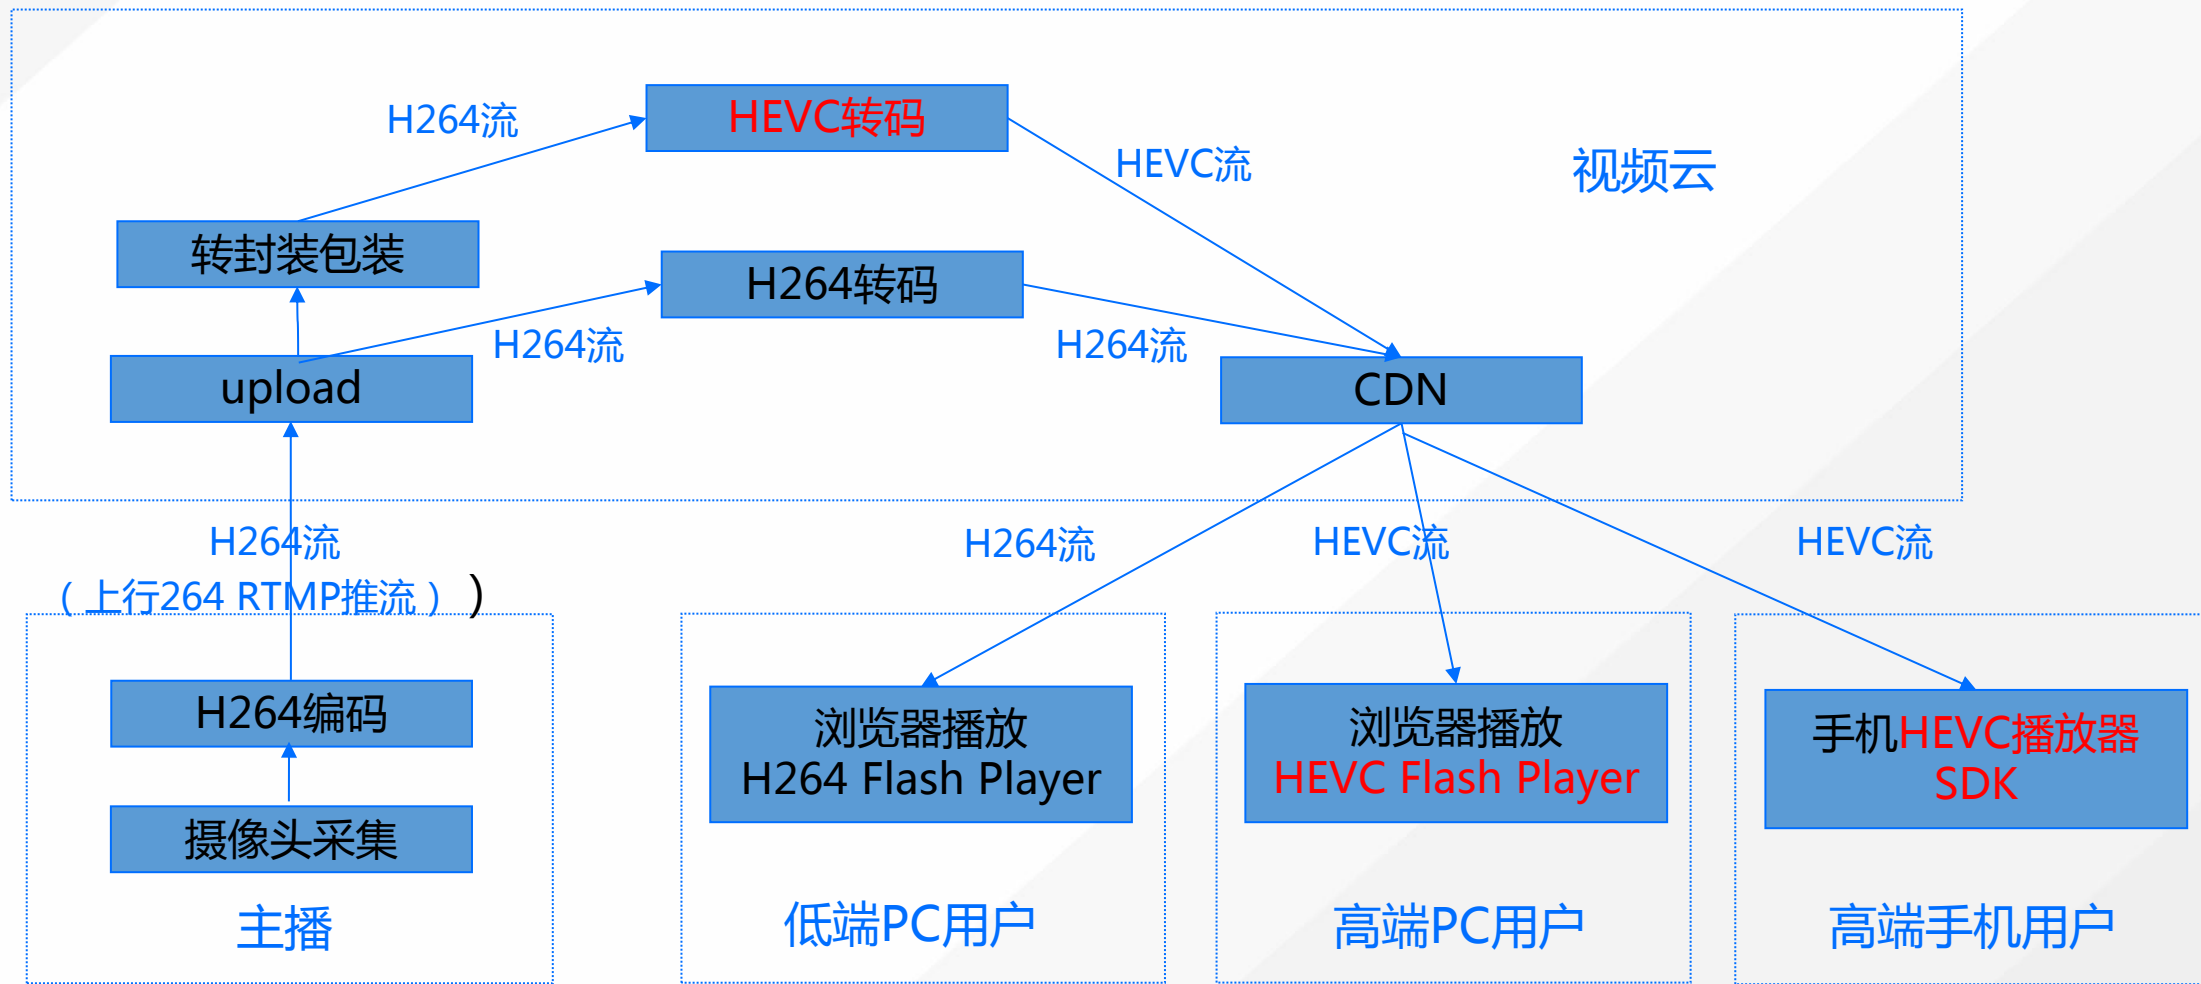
H264流

HEVC转码

HEVC流

视频云

转封装包装

H264转码

upload

H264流

H264流

CDN

H264流
（上行264 RTMP推流））

H264流

HEVC流

HEVC流

H264编码

摄像头采集

主播

浏览器播放
H264 Flash Player

低端PC用户

浏览器播放
HEVC Flash Player

高端PC用户

手机HEVC播放器
SDK

高端手机用户